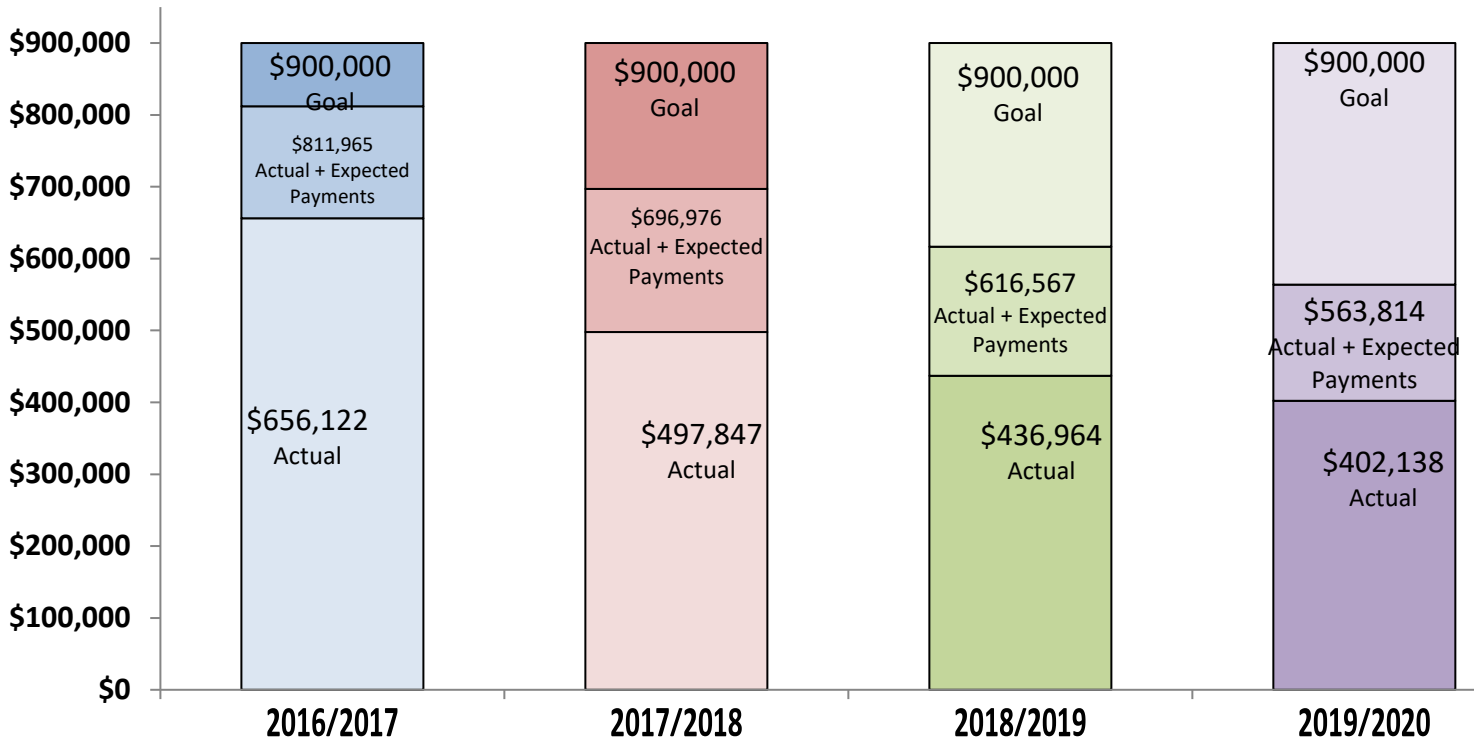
$900,000
$800,000
$700,000
$600,000
$500,000
$400,000
$300,000
$200,000
$100,000
$0

$900,000
Goal
$811,965
Actual + Expected Payments
$656,122
Actual

$900,000
Goal
$696,976
Actual + Expected Payments
$497,847
Actual

$900,000
Goal
$616,567
Actual + Expected Payments
$436,964
Actual

$900,000
Goal
$563,814
Actual + Expected Payments
$402,138
Actual

2016/2017
2017/2018
2018/2019
2019/2020